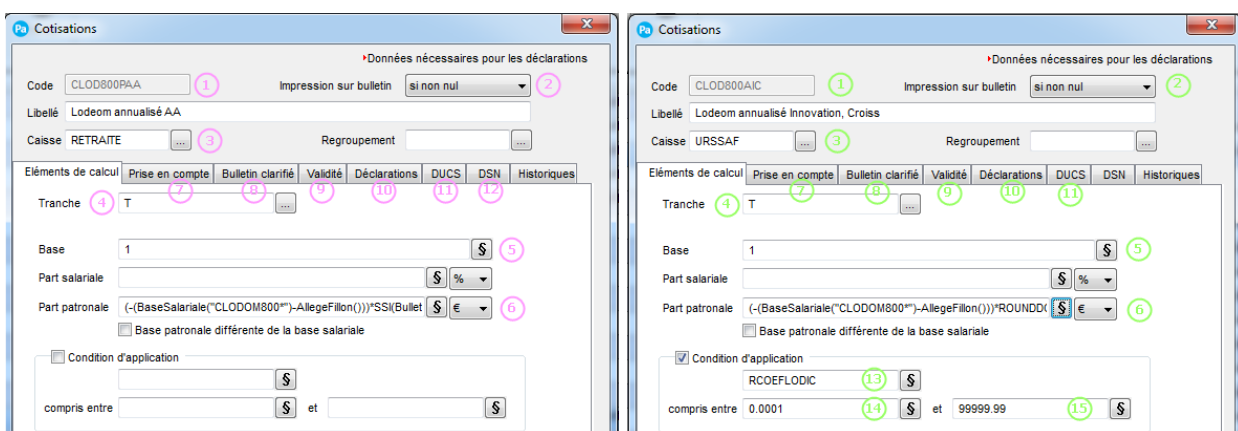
Pa Cotisations

Données nécessaires pour les déclarations

Code CLOD800PAA 1
Impression sur bulletin si non nul 2
Libellé Lodeom annualisé AA
Caisse RETRAITE ... 3
Regroupement ...

Eléments de calcul | Prise en compte | Bulletin clarifié | Validité | Déclarations | DUCS | DSN | Historiques
7 8 9 10 11 12

Tranche 4 T ...

Base 1 § 5
Part salariale § %
Part patronale (-(BaseSalariale("CLODOM800*")-AllegeFillon()))*SSI(Bullet § € 6
Base patronale différente de la base salariale

Condition d'application
§
compris entre § et §

Pa Cotisations

Données nécessaires pour les déclarations

Code CLOD800AIC 1
Impression sur bulletin si non nul 2
Libellé Lodeom annualisé Innovation, Croiss
Caisse URSSAF ... 3
Regroupement ...

Eléments de calcul | Prise en compte | Bulletin clarifié | Validité | Déclarations | DUCS | DSN | Historiques
7 8 9 10 11

Tranche 4 T ...

Base 1 § 5
Part salariale § %
Part patronale (-(BaseSalariale("CLODOM800*")-AllegeFillon()))*ROUNDD( § € 6
Base patronale différente de la base salariale

Condition d'application
RCOEFLODIC 13 §
compris entre 0.0001 14 § et 99999.99 15 §